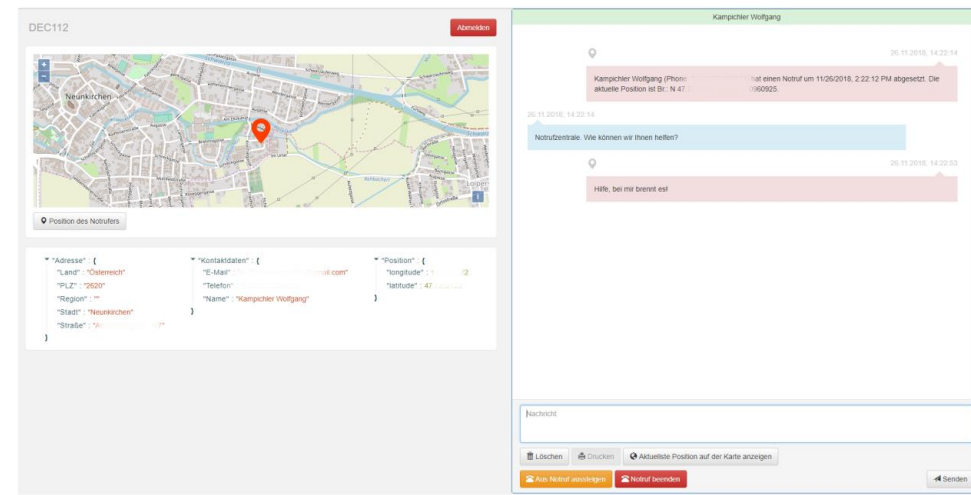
DEC112

Abmelden

Neunkirchen

Position des Notrufers

"Adresse" : {
"Land" : "Österreich"
"PLZ" : "2620"
"Region" : ""
"Stadt" : "Neunkirchen"
"Straße" : "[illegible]"
}

"Kontaktdaten" : {
"E-Mail" : "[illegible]il.com"
"Telefon" : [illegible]
"Name" : "Kampichler Wolfgang"
}

"Position" : {
"longitude" : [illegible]2
"latitude" : 47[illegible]
}

Kampichler Wolfgang

26.11.2018, 14:22:14

Kampichler Wolfgang (Phone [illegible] hat einen Notruf um 11/26/2018, 2:22:12 PM abgesetzt. Die aktuelle Position ist Br.: N 47.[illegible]960925.

26.11.2018, 14:22:14

Notrufzentrale: Wie können wir Ihnen helfen?

26.11.2018, 14:22:53

Hilfe, bei mir brennt es!

Nachricht

Löschen
Drucken
Aktuellste Position auf der Karte anzeigen
Aus Notruf aussteigen
Notruf beenden
Senden